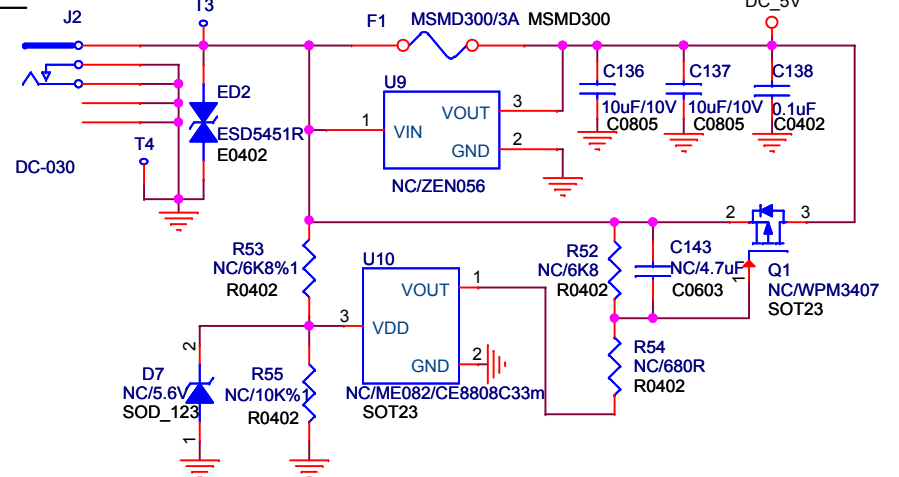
J2
T3
F1
MSMD300/3A
MSMD300
DC_5V
ED2
ESD5451R
E0402
DC-030
T4
U9
VIN
VOUT
GND
1
3
2
NC/ZEN056
C136
10uF/10V
C0805
C137
10uF/10V
C0805
C138
0.1uF
C0402
2
3
1
Q1
NC/WPM3407
SOT23
R53
NC/6K8%1
R0402
U10
VDD
VOUT
GND
1
2
3
NC/ME082/CE8808C33m
SOT23
R52
NC/6K8
R0402
C143
NC/4.7uF
C0603
R54
NC/680R
R0402
D7
NC/5.6V
SOD_123
2
1
R55
NC/10K%1
R0402